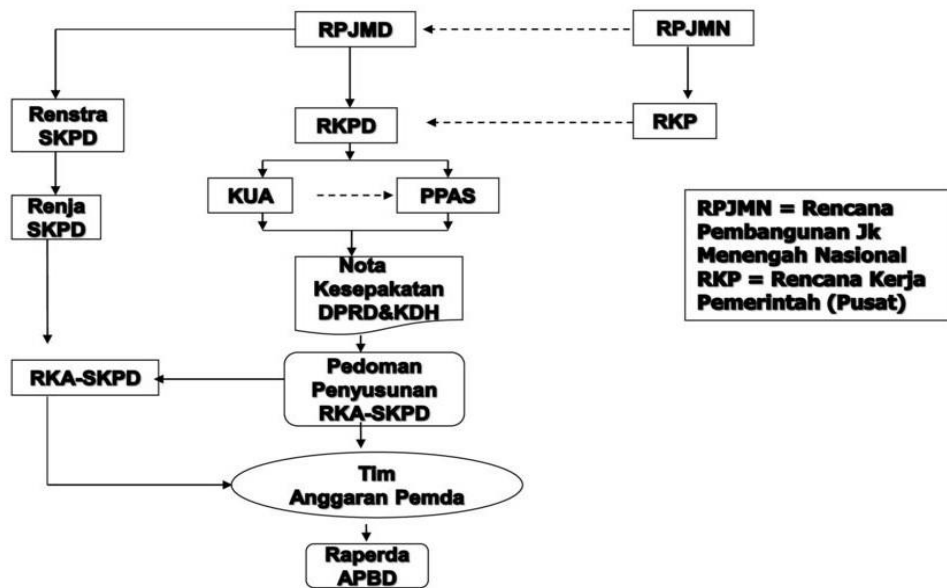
RPJMD

RPJMN

Renstra SKPD

RKPD

RKP

KUA

PPAS

Renja SKPD

RPJMN = Rencana Pembangunan Jk Menengah Nasional
RKP = Rencana Kerja Pemerintah (Pusat)

Nota Kesepakatan DPRD&KDH

RKA-SKPD

Pedoman Penyusunan RKA-SKPD

Tim Anggaran Pemda

Raperda APBD